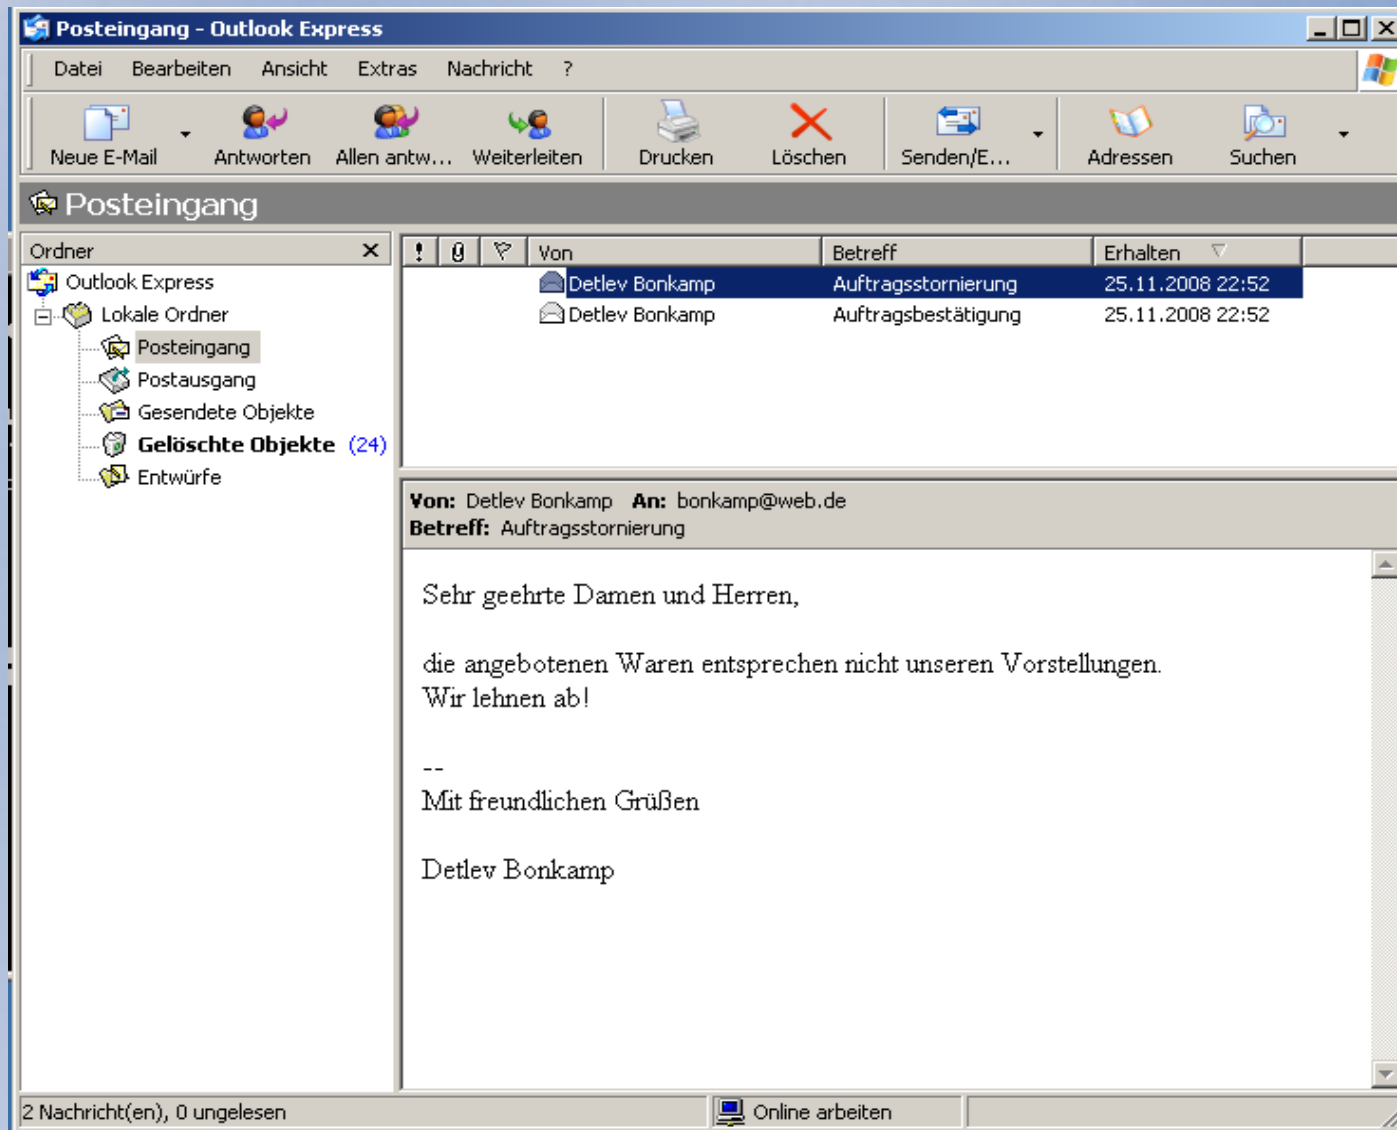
Posteingang - Outlook Express

Datei Bearbeiten Ansicht Extras Nachricht ?

Neue E-Mail Antworten Allen antw... Weiterleiten Drucken Löschen Senden/E... Adressen Suchen

Posteingang

Ordner

Outlook Express
Lokale Ordner
Posteingang
Postausgang
Gesendete Objekte
Gelöschte Objekte (24)
Entwürfe

| ! | | | Von | Betreff | Erhalten |
|---|---|---|---|---|---|
| | | | Detlev Bonkamp | Auftragsstornierung | 25.11.2008 22:52 |
| | | | Detlev Bonkamp | Auftragsbestätigung | 25.11.2008 22:52 |

Von: Detlev Bonkamp An: bonkamp@web.de
Betreff: Auftragsstornierung

Sehr geehrte Damen und Herren,

die angebotenen Waren entsprechen nicht unseren Vorstellungen.
Wir lehnen ab!

--
Mit freundlichen Grüßen

Detlev Bonkamp

2 Nachricht(en), 0 ungelesen
Online arbeiten